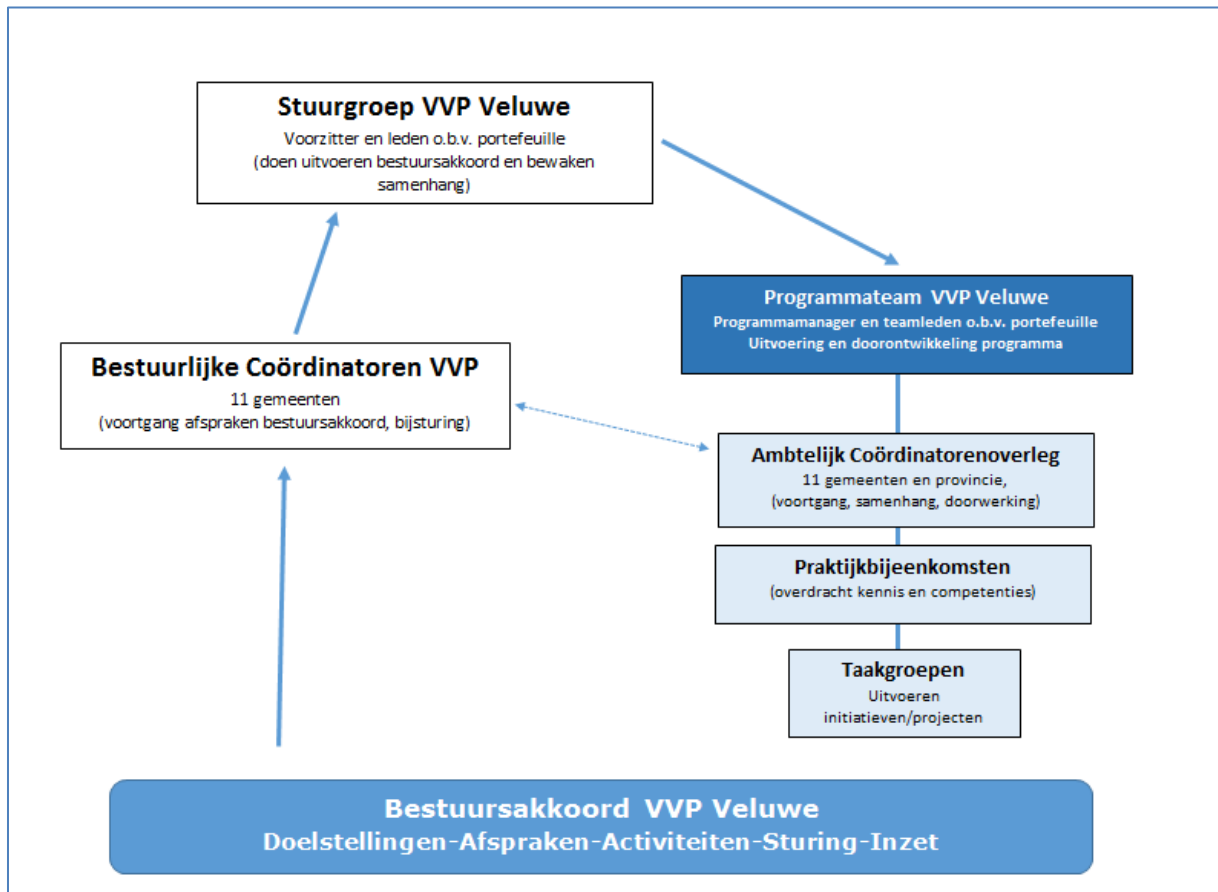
Stuurgroep VVP Veluwe
Voorzitter en leden o.b.v. portefeuille
(doen uitvoeren bestuursakkoord en bewaken samenhang)

Programmateam VVP Veluwe
Programmamanager en teamleden o.b.v. portefeuille
Uitvoering en doorontwikkeling programma

Bestuurlijke Coördinatoren VVP
11 gemeenten
(voortgang afspraken bestuursakkoord, bijsturing)

Ambtelijk Coördinatorenoverleg
11 gemeenten en provincie,
(voortgang, samenhang, doorwerking)

Praktijkbijeenkomsten
(overdracht kennis en competenties)

Taakgroepen
Uitvoeren
initiatieven/projecten

Bestuursakkoord VVP Veluwe
Doelstellingen-Afspraken-Activiteiten-Sturing-Inzet